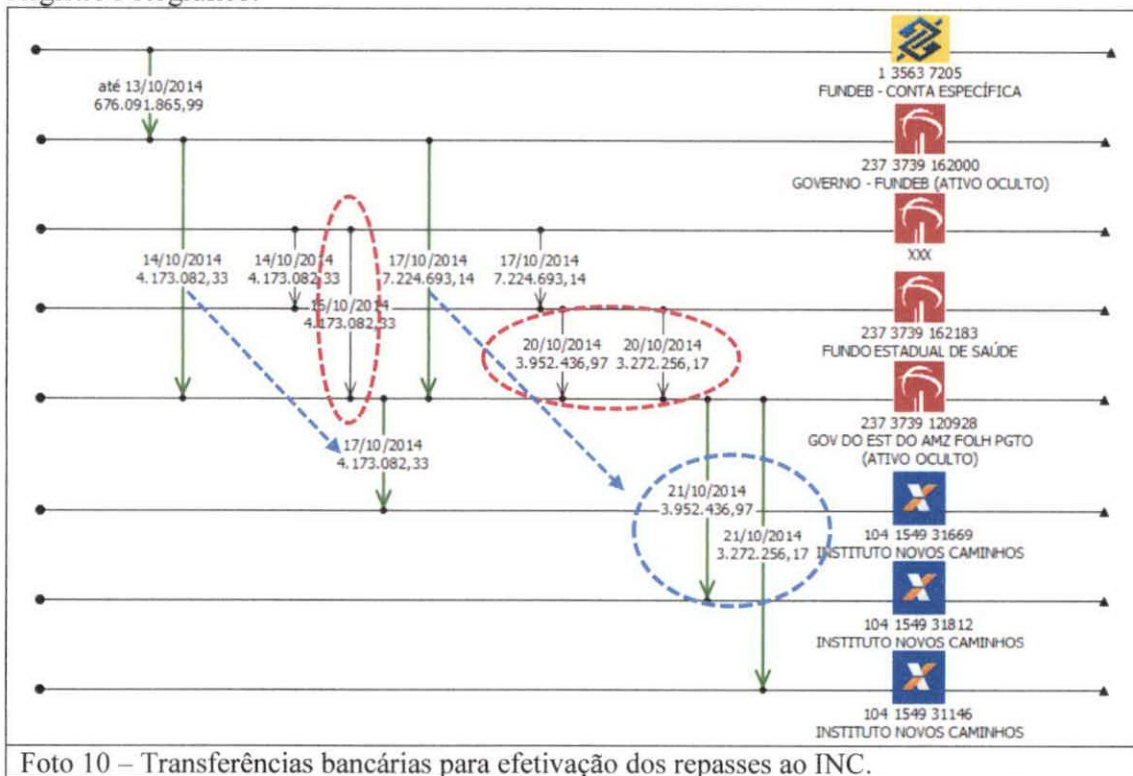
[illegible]

até 13/10/2014
676.091.865,99

1 3563 7205
FUNDEB - CONTA ESPECÍFICA

237 3739 162000
GOVERNO - FUNDEB (ATIVO OCULTO)

14/10/2014
4.173.082,33

14/10/2014
4.173.082,33

17/10/2014
7.224.693,14

17/10/2014
7.224.693,14

XXX

15/10/2014
4.173.082,33

20/10/2014
3.952.436,97

20/10/2014
3.272.256,17

237 3739 162183
FUNDO ESTADUAL DE SAÚDE

237 3739 120928
GOV DO EST DO AMZ FOLH PGTO
(ATIVO OCULTO)

17/10/2014
4.173.082,33

21/10/2014
3.952.436,97

21/10/2014
3.272.256,17

104 1549 31669
INSTITUTO NOVOS CAMINHOS

104 1549 31812
INSTITUTO NOVOS CAMINHOS

104 1549 31146
INSTITUTO NOVOS CAMINHOS

Foto 10 – Transferências bancárias para efetivação dos repasses ao INC.